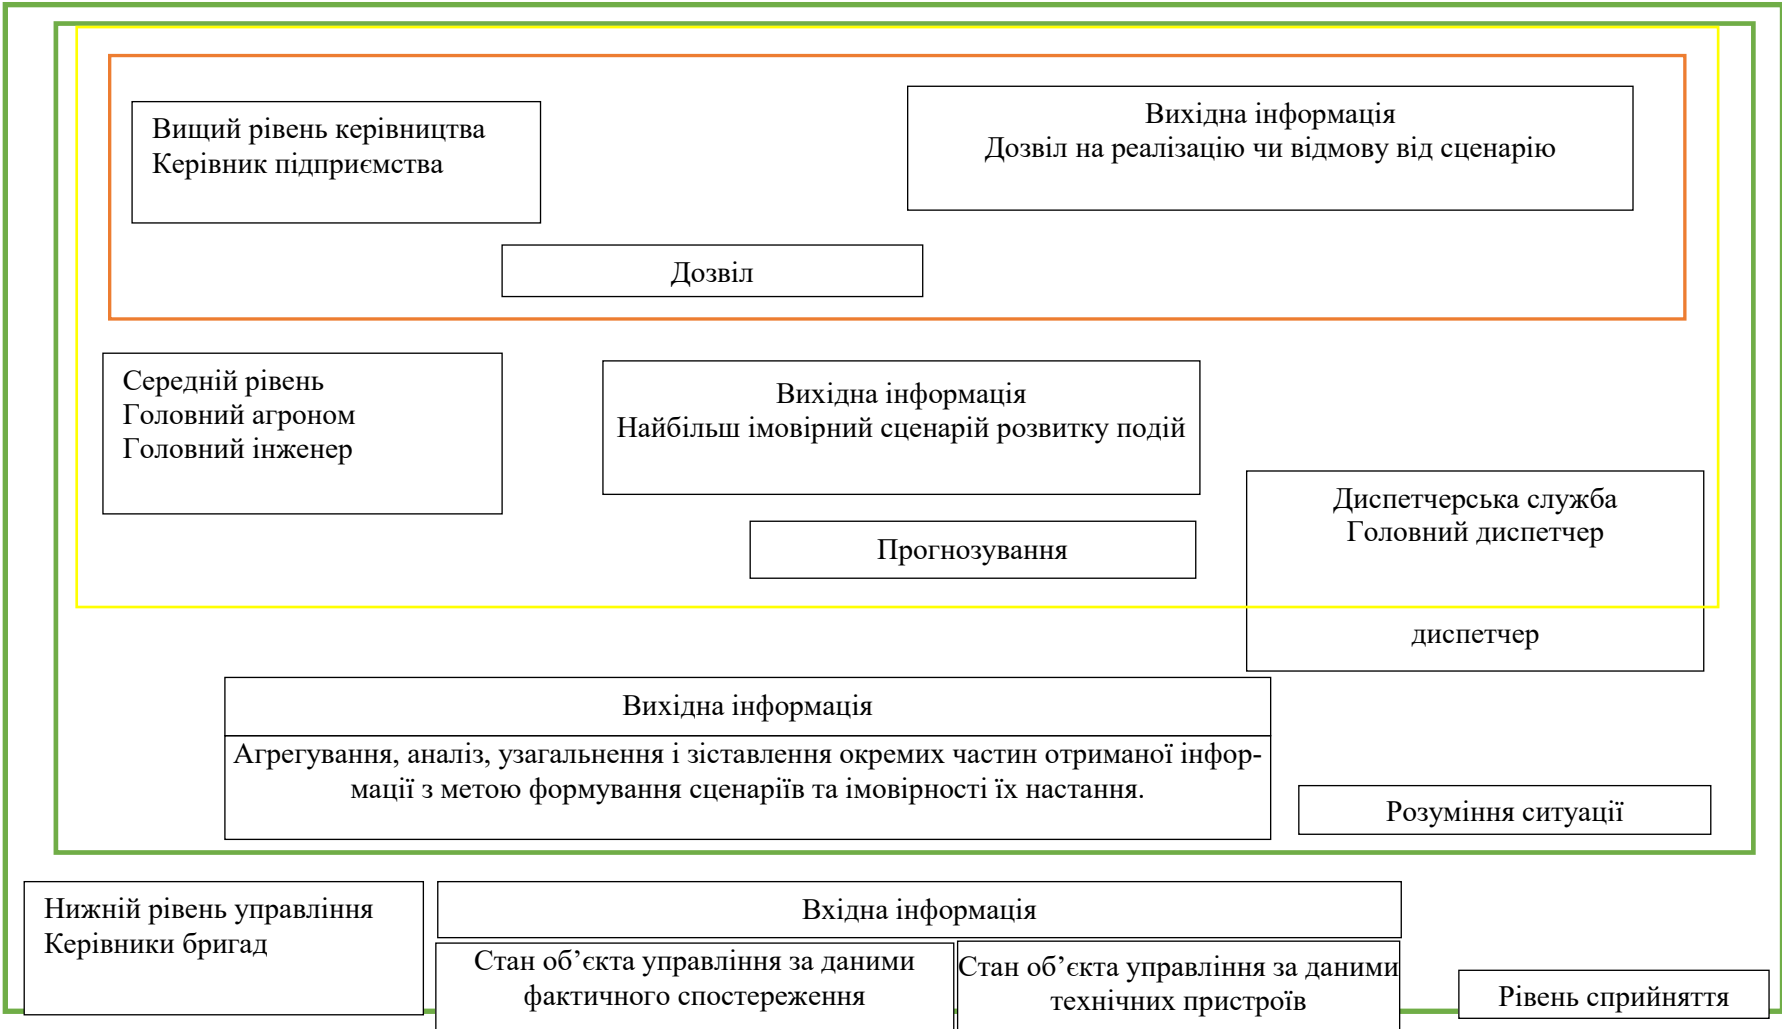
Вищий рівень керівництва
Керівник підприємства

Вихідна інформація
Дозвіл на реалізацію чи відмову від сценарію

Дозвіл

Середній рівень
Головний агроном
Головний інженер

Вихідна інформація
Найбільш імовірний сценарій розвитку подій

Диспетчерська служба
Головний диспетчер

Прогнозування

диспетчер

Вихідна інформація

Агрегування, аналіз, узагальнення і зіставлення окремих частин отриманої інформації з метою формування сценаріїв та імовірності їх настання.

Розуміння ситуації

Нижній рівень управління
Керівники бригад

Вхідна інформація

Стан об’єкта управління за даними фактичного спостереження

Стан об’єкта управління за даними технічних пристроїв

Рівень сприйняття